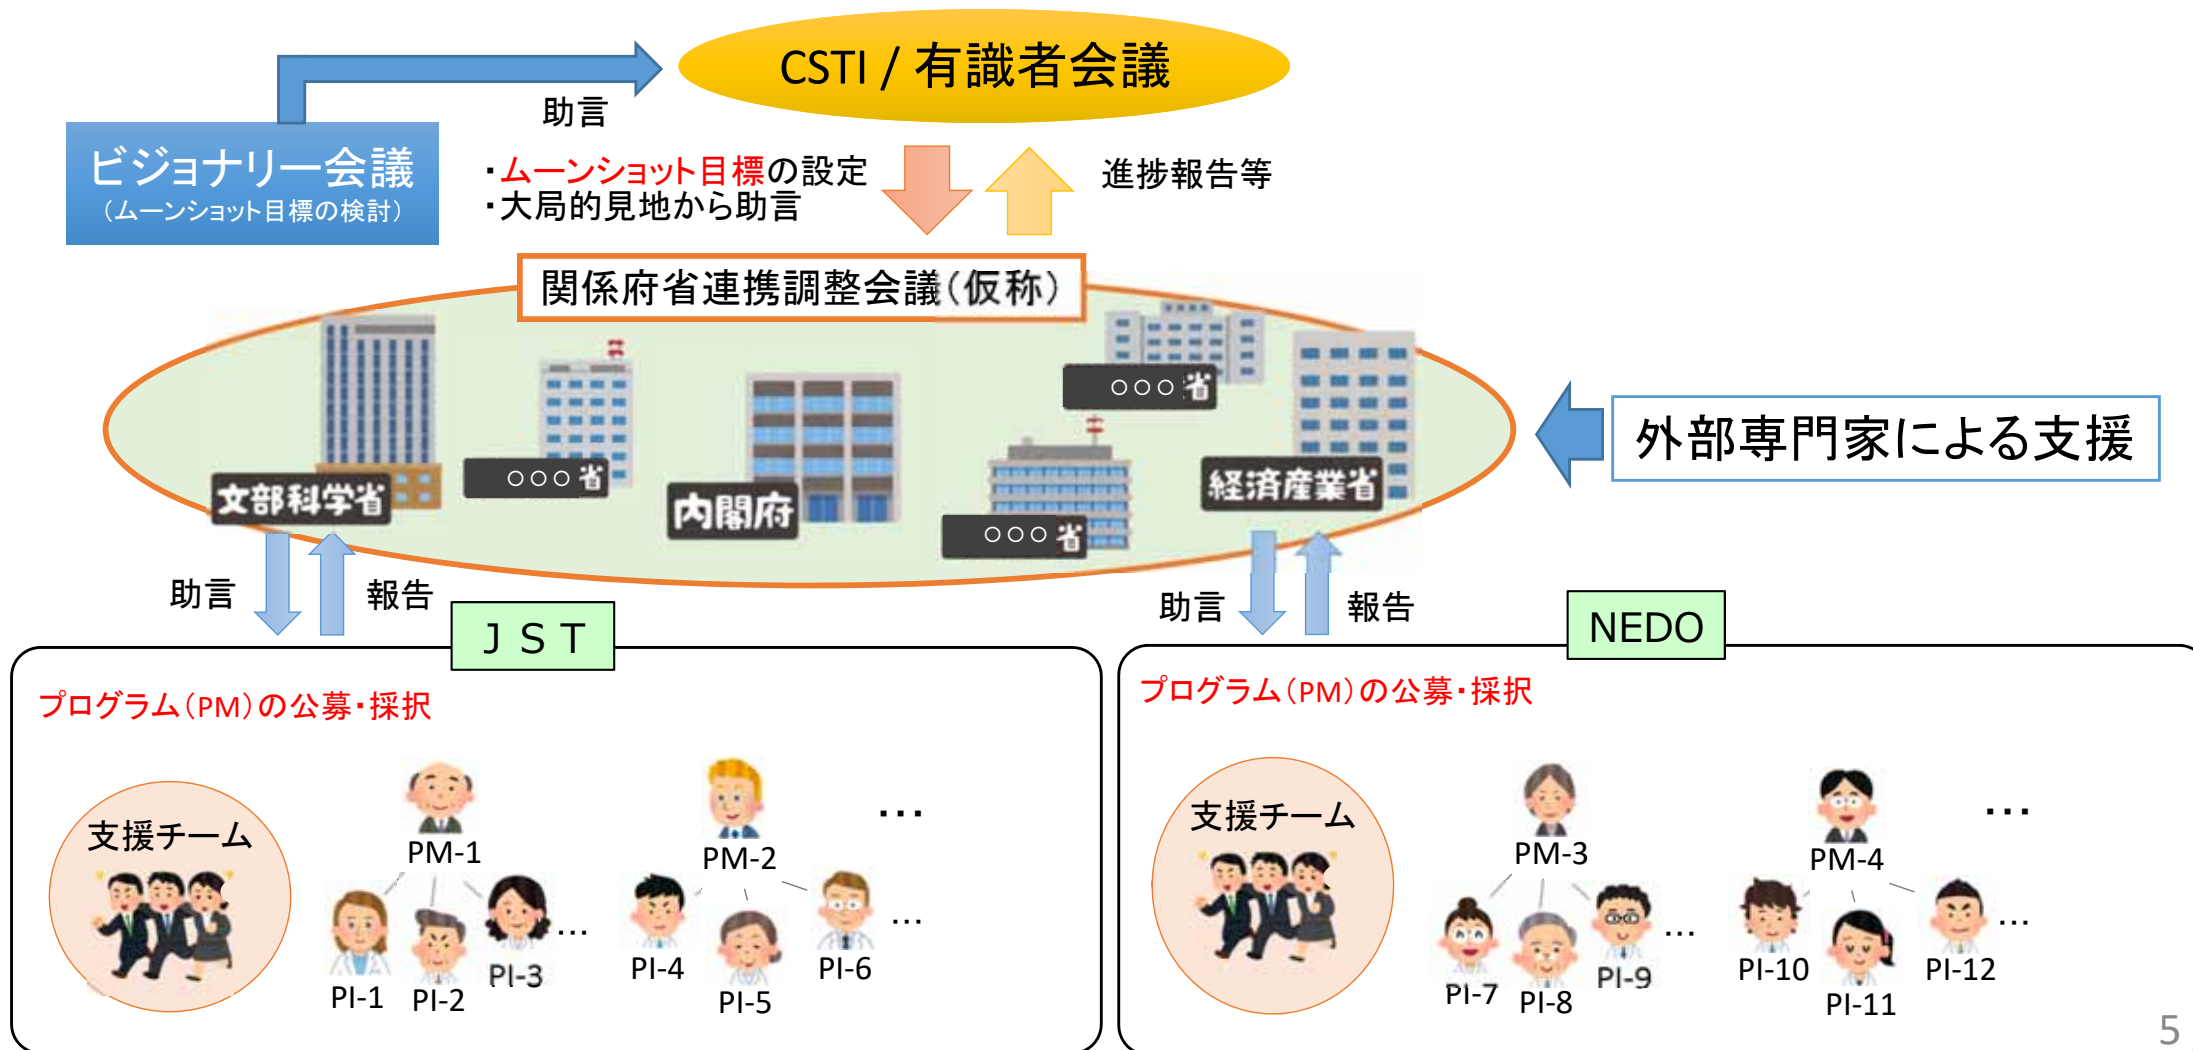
CSTI / 有識者会議

助言

ビジョナリー会議
（ムーンショット目標の検討）

・ムーンショット目標の設定
・大局的見地から助言

進捗報告等

関係府省連携調整会議（仮称）

文部科学省
○○○省
内閣府
○○○省
○○○省
経済産業省

外部専門家による支援

助言
報告
ＪＳＴ

助言
報告
NEDO

プログラム（PM）の公募・採択

支援チーム

PM-1
PM-2
…
PI-1
PI-2
PI-3
…
PI-4
PI-5
PI-6
…

プログラム（PM）の公募・採択

支援チーム

PM-3
PM-4
…
PI-7
PI-8
PI-9
…
PI-10
PI-11
PI-12
…

5